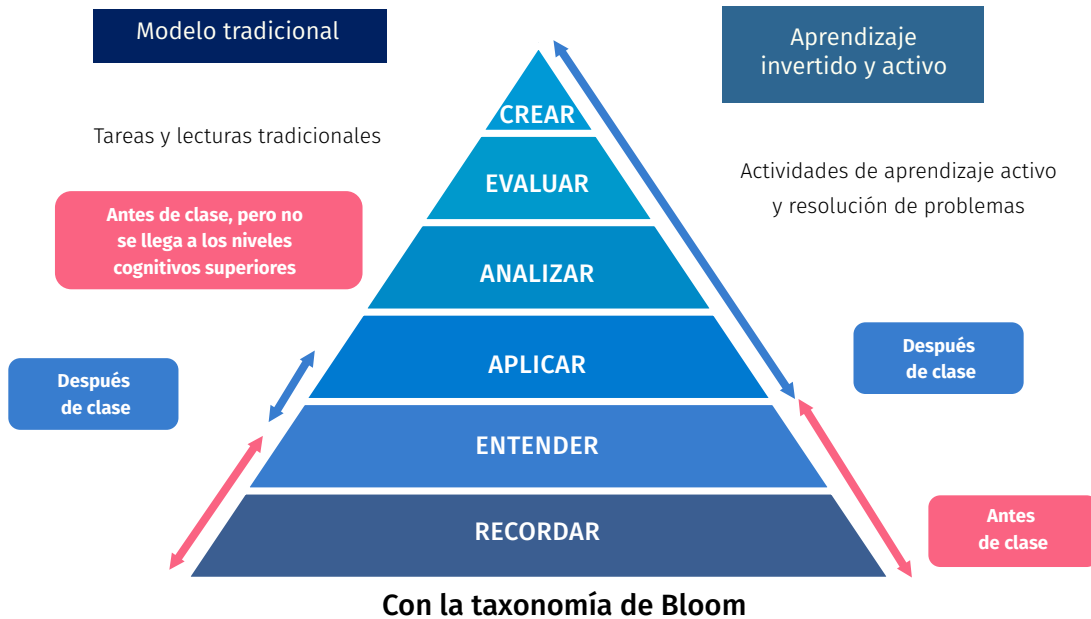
Modelo tradicional

Aprendizaje invertido y activo

Tareas y lecturas tradicionales

Actividades de aprendizaje activo y resolución de problemas

Antes de clase, pero no se llega a los niveles cognitivos superiores

CREAR

EVALUAR

ANALIZAR

APLICAR

ENTENDER

RECORDAR

Después de clase

Después de clase

Antes de clase

Con la taxonomía de Bloom